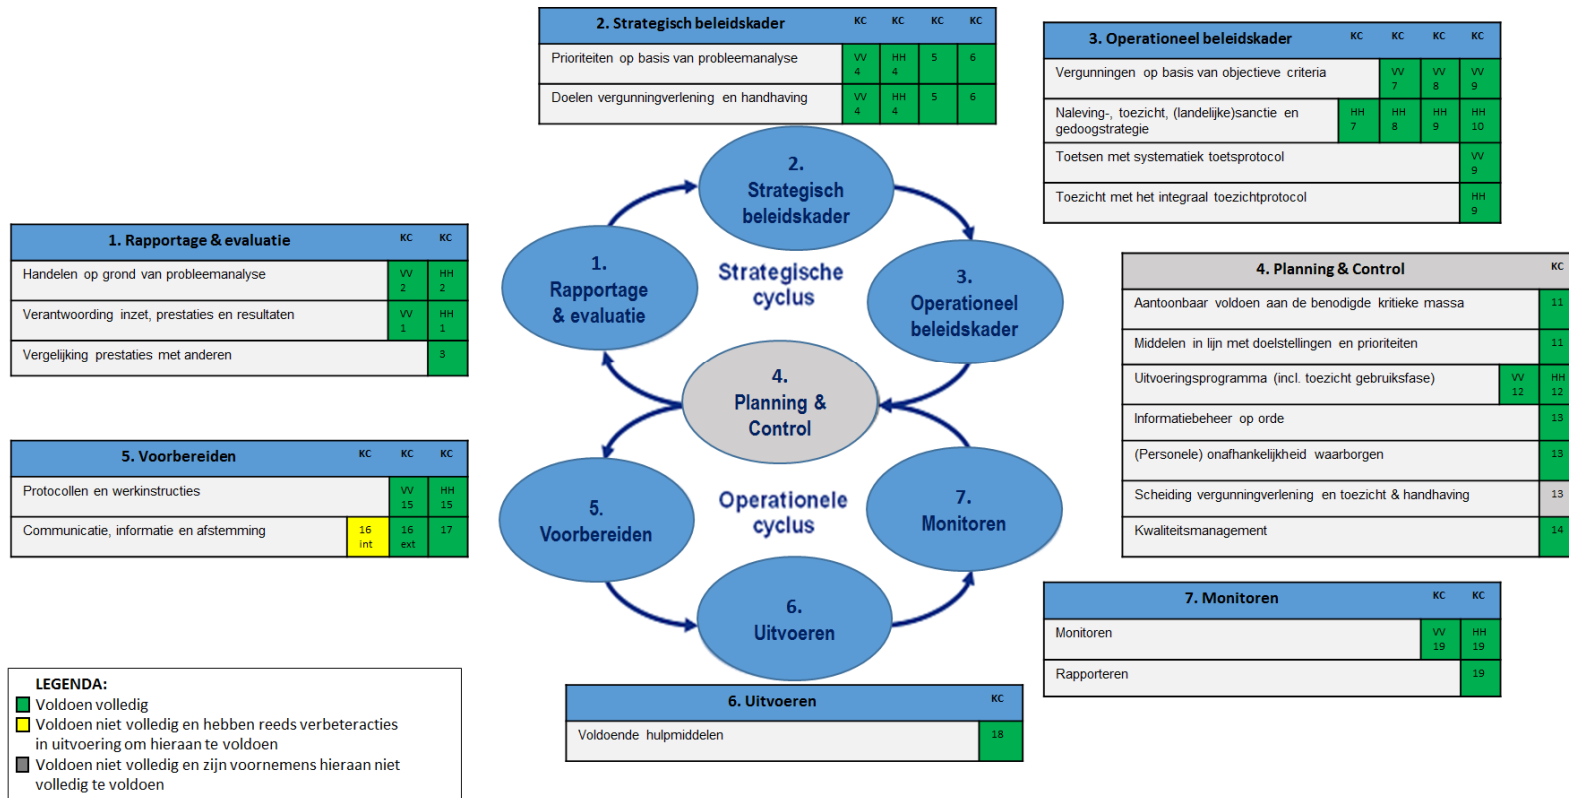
| 2. Strategisch beleidskader | KC | KC | KC | KC |
|---|---|---|---|---|
| Prioriteiten op basis van probleemanalyse | VV 4 | HH 4 | 5 | 6 |
| Doelen vergunningverlening en handhaving | VV 4 | HH 4 | 5 | 6 |

| 3. Operationeel beleidskader | KC | KC | KC | KC |
|---|---|---|---|---|
| Vergunningen op basis van objectieve criteria | | VV 7 | VV 8 | VV 9 |
| Naleving-, toezicht, (landelijke)sanctie en gedoogstrategie | HH 7 | HH 8 | HH 9 | HH 10 |
| Toetsen met systematiek toetsprotocol | | | | VV 9 |
| Toezicht met het integraal toezichtprotocol | | | | HH 9 |

| 1. Rapportage & evaluatie | KC | KC |
|---|---|---|
| Handelen op grond van probleemanalyse | VV 2 | HH 2 |
| Verantwoording inzet, prestaties en resultaten | VV 1 | HH 1 |
| Vergelijking prestaties met anderen | | 3 |

2. Strategisch beleidskader

1. Rapportage & evaluatie

Strategische cyclus

3. Operationeel beleidskader

4. Planning & Control

5. Voorbereiden

Operationele cyclus

7. Monitoren

6. Uitvoeren

| 4. Planning & Control | | KC |
|---|---|---|
| Aantoonbaar voldoen aan de benodigde kritieke massa | | 11 |
| Middelen in lijn met doelstellingen en prioriteiten | | 11 |
| Uitvoeringsprogramma (incl. toezicht gebruiksfase) | VV 12 | HH 12 |
| Informatiebeheer op orde | | 13 |
| (Personele) onafhankelijkheid waarborgen | | 13 |
| Scheiding vergunningverlening en toezicht & handhaving | | 13 |
| Kwaliteitsmanagement | | 14 |

| 5. Voorbereiden | KC | KC | KC |
|---|---|---|---|
| Protocollen en werkinstructies | | VV 15 | HH 15 |
| Communicatie, informatie en afstemming | 16 int | 16 ext | 17 |

| 7. Monitoren | KC | KC |
|---|---|---|
| Monitoren | VV 19 | HH 19 |
| Rapporteren | | 19 |

| 6. Uitvoeren | KC |
|---|---|
| Voldoende hulpmiddelen | 18 |

LEGENDA:
Voldoen volledig
Voldoen niet volledig en hebben reeds verbeteracties in uitvoering om hieraan te voldoen
Voldoen niet volledig en zijn voornemens hieraan niet volledig te voldoen